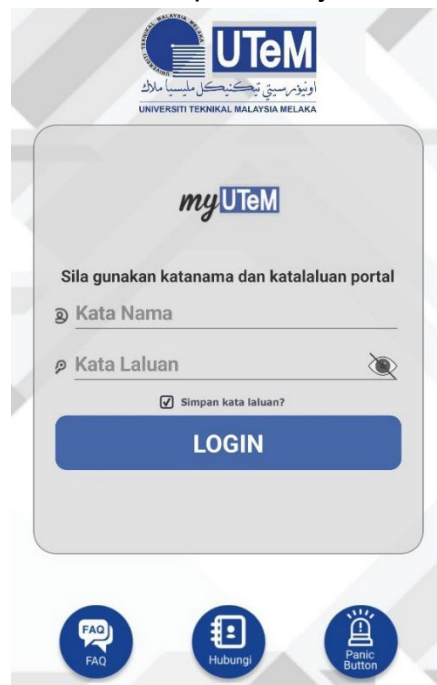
UNIVERSITI TEKNIKAL MALAYSIA MELAKA

UTeM

اونيۏرسيتي تيكنيكل مليسيا ملاك

UNIVERSITI TEKNIKAL MALAYSIA MELAKA

myUTeM

Sila gunakan katanama dan katalaluan portal

Kata Nama

Kata Laluan

Simpan kata laluan?

LOGIN

FAQ

FAQ

Hubungi

Panic Button